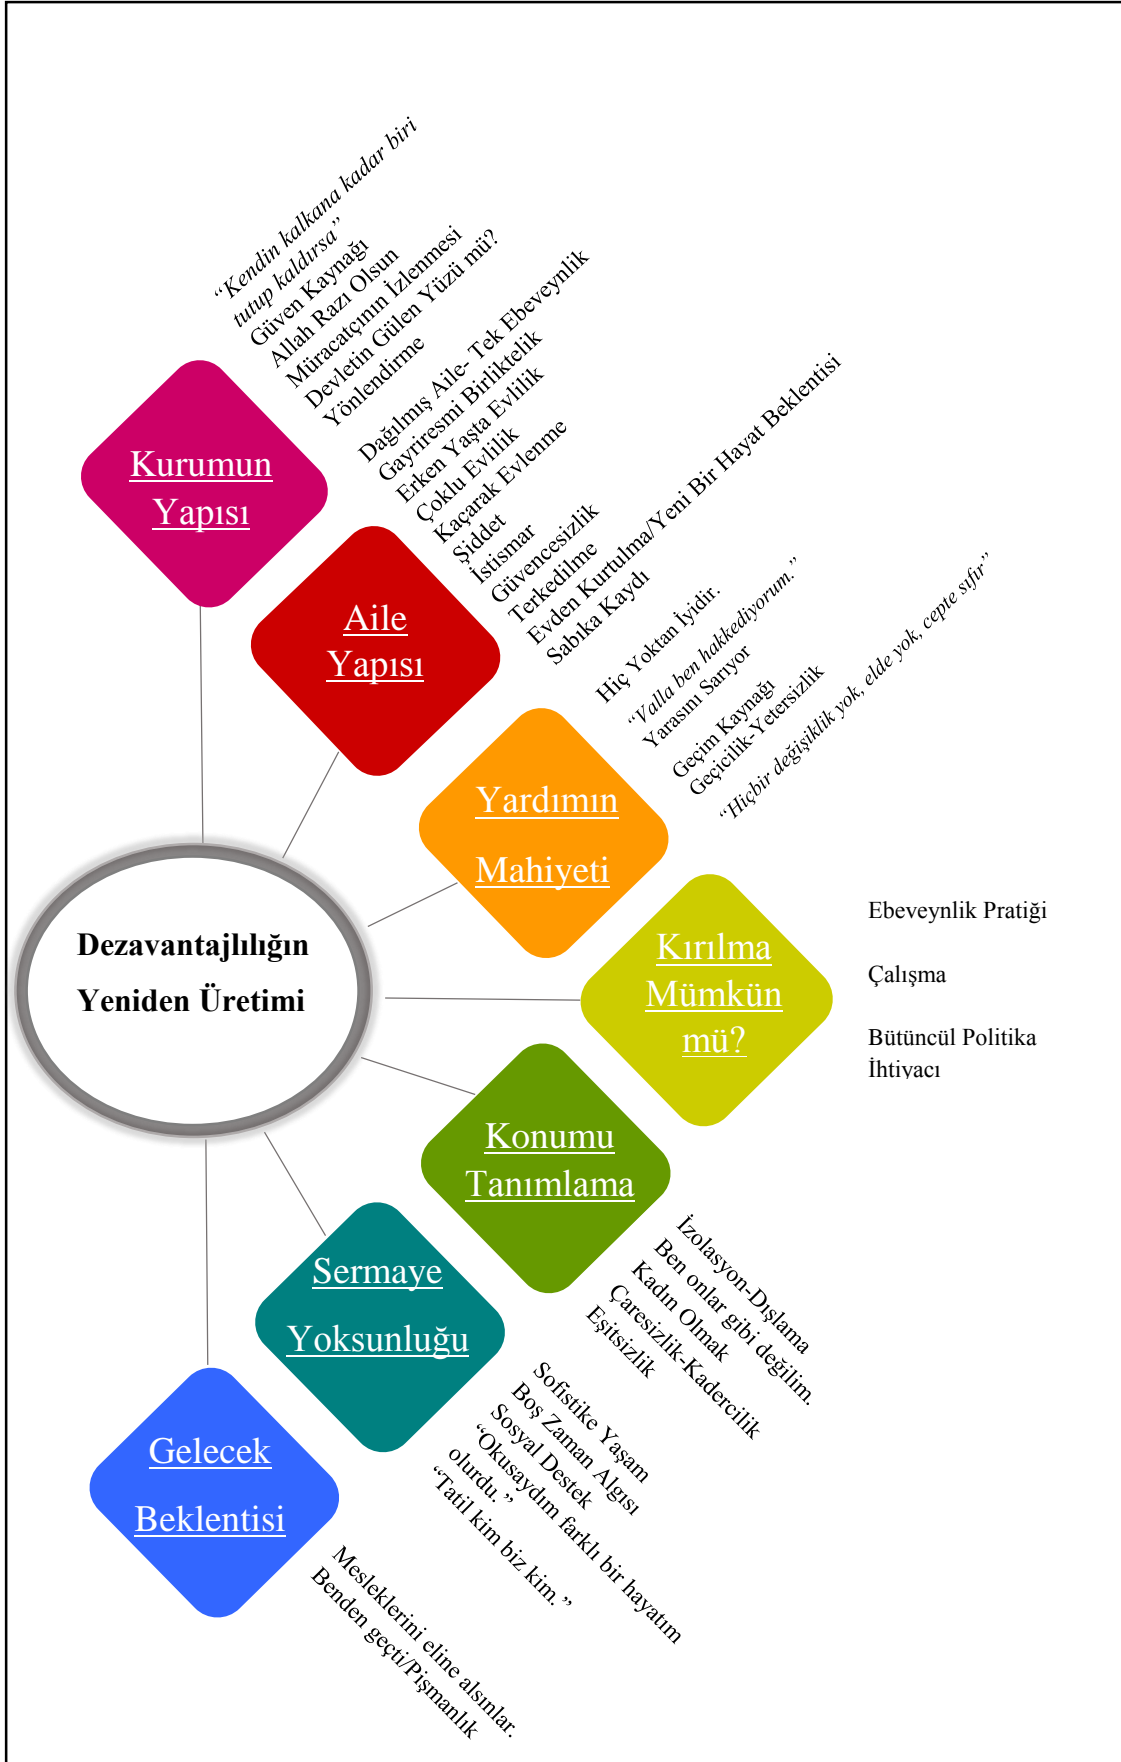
"Kendin kalkana kadar biri tutup kaldırsa"
Güven Kaynağı
Allah Razı Olsun
Müracatçının İzlenmesi
Devletin Gülen Yüzü mü?
Yönlendirme

Kurumun Yapısı

Dağılmış Aile- Tek Ebeveynlik
Gayriresmi Birliktelik
Erken Yaşta Evlilik
Çoklu Evlilik
Kaçarak Evlenme
Şiddet
İstismar
Güvencesizlik
Terkedilme
Evden Kurtulma/Yeni Bir Hayat Beklentisi
Sabıka Kaydı

Aile Yapısı

Hiç Yoktan İyidir.
"Valla ben hakkediyorum."
Yarasını Sarıyor
Geçim Kaynağı
Geçicilik-Yetersizlik
"Hiçbir değişiklik yok, elde yok, cepte sıfır"

Yardımın Mahiyeti

Dezavantajlılığın Yeniden Üretimi

Kırılma Mümkün mü?

Ebeveynlik Pratiği

Çalışma

Bütüncül Politika İhtiyacı

Konumu Tanımlama

İzolasyon-Dışlama
Ben onlar gibi değilim.
Kadın Olmak
Çaresizlik-Kadercilik
Eşitsizlik

Sermaye Yoksunluğu

Sofistike Yaşam
Boş Zaman Algısı
Sosyal Destek
"Okusaydım farklı bir hayatım olurdu."
"Tatil kim biz kim."

Gelecek Beklentisi

Mesleklerini eline alsınlar.
Benden geçti/Pişmanlık